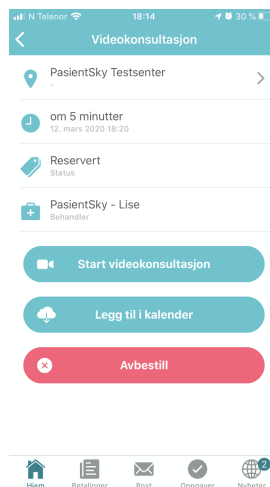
N Telenor 18:14 30 %

Videokonsultasjon

PasientSky Testsenter
-

om 5 minutter
12. mars 2020 18:20

Reservert
Status

PasientSky - Lise
Behandler

Start videokonsultasjon

Legg til i kalender

Avbestill

Hjem Betalinger Post Oppgaver 2 Nyheter